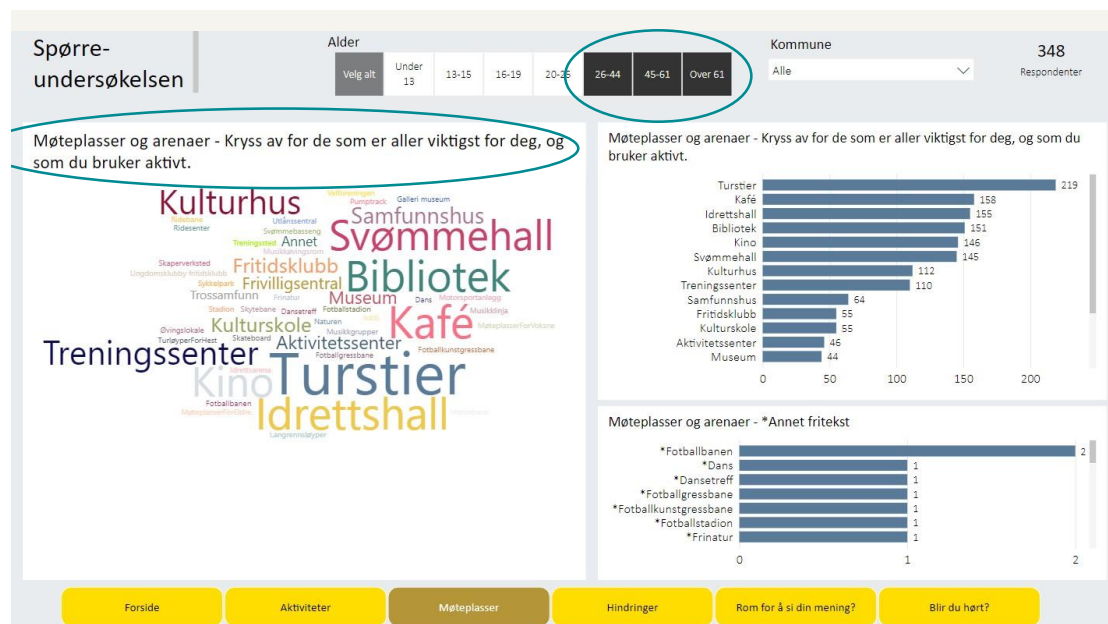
Spørreundersøkelsen

Alder

Velg alt | Under 13 | 13-15 | 16-19 | 20-25 | 26-44 | 45-61 | Over 61

Kommune

Alle

348
Respondenter

Møteplasser og arenaer - Kryss av for de som er aller viktigst for deg, og som du bruker aktivt.

Kulturhus Samfunnshus Svømmehall Annet Fritidsklubb Bibliotek Frivilligsentral Trossamfunn Museum Kulturskole Kafé Aktivitetssenter Treningssenter Kino Turstier Idrettshall Galleri museum Pumptrack Ridebane Ridesenter Utlånssentral Svømmebasseng Treningssted Skaperverksted Ungdomsklubb fritidsklubb Sykkelpark Frinatur Stasjon Skytebane Dansetreff Fotballstadion Motorsportanlegg Dans Naturen Musikkgrupper Musikklinja Øvingslokale Skateboard TurløyperForHest Fotballgressbane Fotballkunstgressbane Fotballbanen Langrennsløyper MøteplasserForVoksne MøteplasserForEldre

Møteplasser og arenaer - Kryss av for de som er aller viktigst for deg, og som du bruker aktivt.

| | |
|---|---|
| Turstier | 219 |
| Kafé | 158 |
| Idrettshall | 155 |
| Bibliotek | 151 |
| Kino | 146 |
| Svømmehall | 145 |
| Kulturhus | 112 |
| Treningssenter | 110 |
| Samfunnshus | 64 |
| Fritidsklubb | 55 |
| Kulturskole | 55 |
| Aktivitetssenter | 46 |
| Museum | 44 |

0 50 100 150 200

Møteplasser og arenaer - *Annet fritekst

| | |
|---|---|
| *Fotballbanen | 2 |
| *Dans | 1 |
| *Dansetreff | 1 |
| *Fotballgressbane | 1 |
| *Fotballkunstgressbane | 1 |
| *Fotballstadion | 1 |
| *Frinatur | 1 |

0 1 2

Forside | Aktiviteter | Møteplasser | Hindringer | Rom for å si din mening? | Blir du hørt?